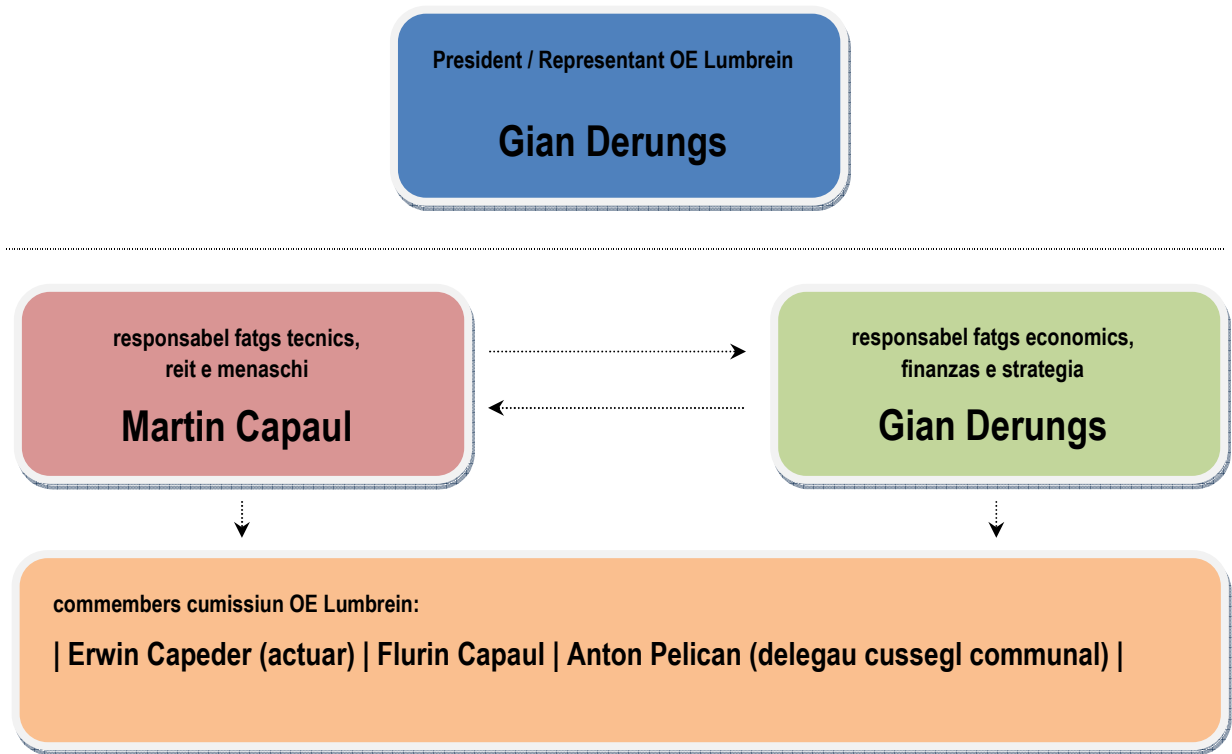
President / Representant OE Lumbrein

Gian Derungs

responsabel fatgs tecnics, reit e menaschi

Martin Capaul

responsabel fatgs economics, finanzas e strategia

Gian Derungs

commembers cumissiun OE Lumbrein:

| Erwin Capeder (actuar) | Flurin Capaul | Anton Pelican (delegau cussegl communal) |